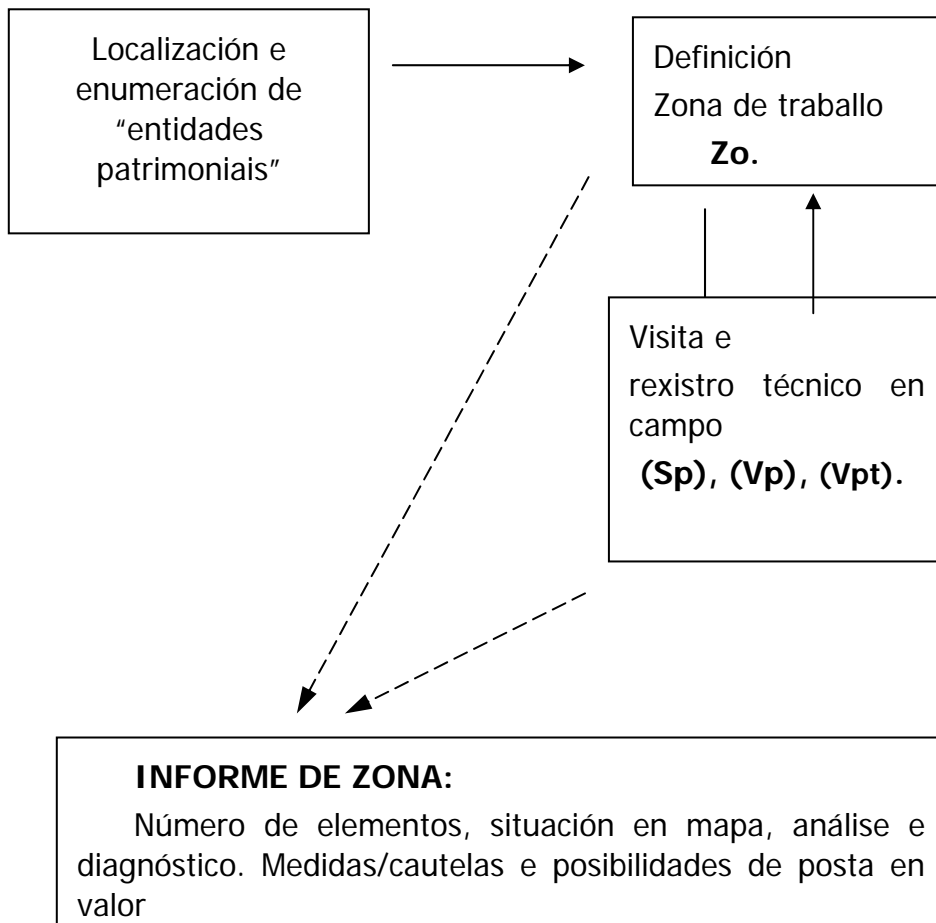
Localización e enumeración de "entidades patrimoniais"

Definición
Zona de traballo
**Zo.**

Visita e rexistro técnico en campo
**(Sp), (Vp), (Vpt).**

**INFORME DE ZONA:**

Número de elementos, situación en mapa, análise e diagnóstico. Medidas/cautelas e posibilidades de posta en valor